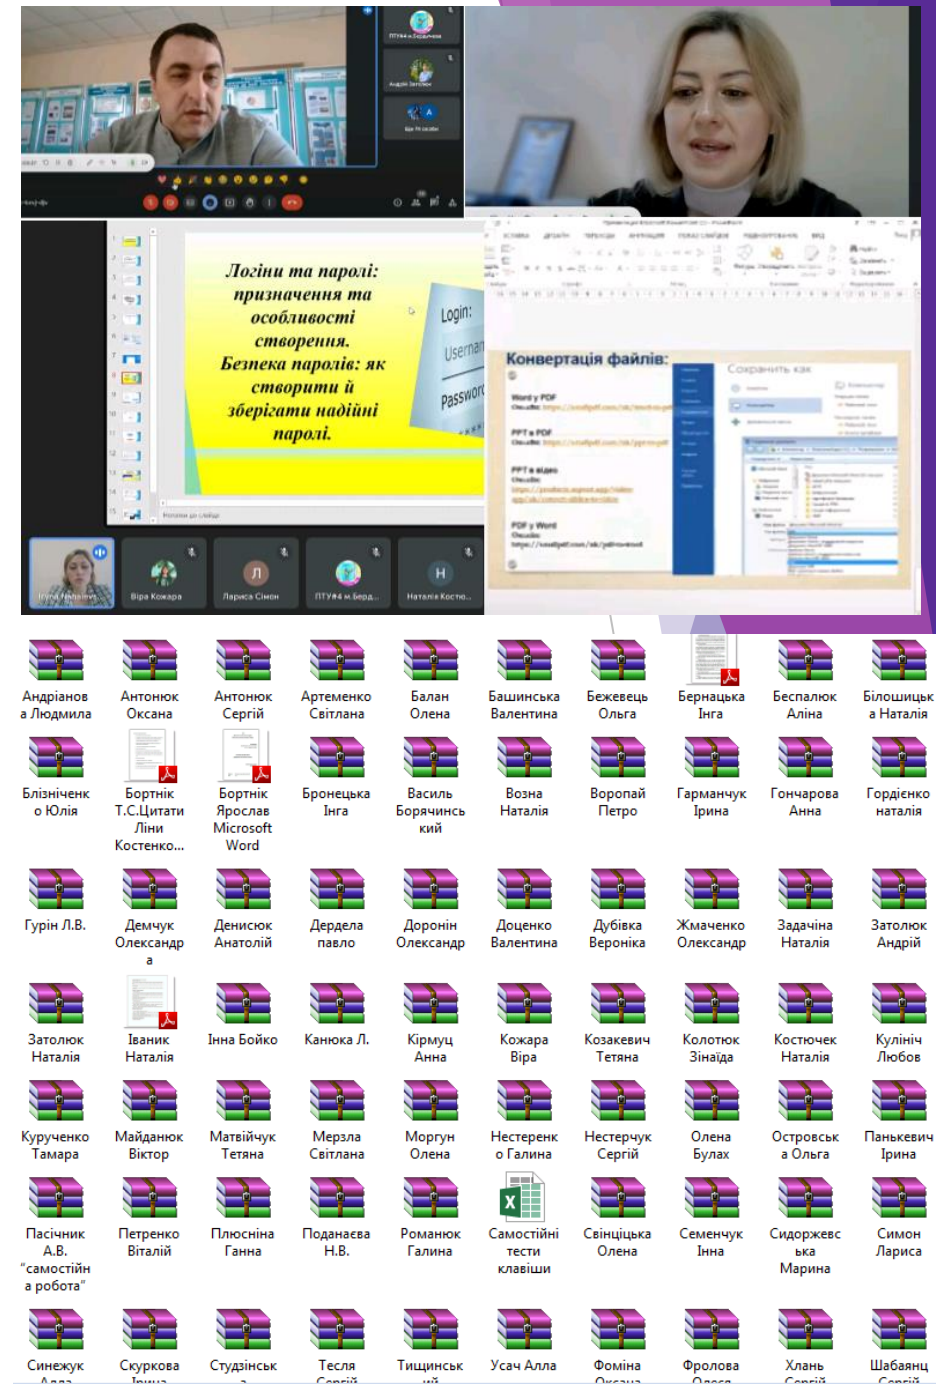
ПТУ#4 м.Бердичев

Андрій Затолюк

Ім'я та особа

Логіни та паролі: призначення та особливості створення. Безпека паролів: як створити й зберігати надійні паролі.

Login:
Username
Password

Конвертація файлів:
Word у PDF
PPT в PDF
PPT в відео
PDF у Word

Сохранить как

Ірина Чайківська

Віра Кожара

Лариса Сімон

ПТУ#4 м.Берд...

Наталія Костю...

Андріанова Людмила

Антонюк Оксана

Антонюк Сергій

Артеменко Світлана

Балан Олена

Башинська Валентина

Бежевець Ольга

Бернацька Інга

Беспалюк Аліна

Білошицька Наталія

Блізніченко Юлія

Бортнік Т.С.Цитати Ліни Костенко...

Бортнік Ярослав Microsoft Word

Бронецька Інга

Василь Борячинський

Возна Наталія

Воропай Петро

Гарманчук Ірина

Гончарова Анна

Гордієнко наталія

Гурін Л.В.

Демчук Олександра

Денисюк Анатолій

Дердела павло

Доронін Олександр

Доценко Валентина

Дубівка Вероніка

Жмаченко Олександр

Задачіна Наталія

Затолюк Андрій

Затолюк Наталія

Іваник Наталія

Інна Бойко

Канюка Л.

Кірмуц Анна

Кожара Віра

Козакевич Тетяна

Колотюк Зінаїда

Костючек Наталія

Куліміч Любов

Куруученко Тамара

Майданюк Віктор

Матвійчук Тетяна

Мерзла Світлана

Моргун Олена

Нестеренко Галина

Нестерчук Сергій

Олена Булах

Островська Ольга

Панькевич Ірина

Пасічник А.В. "самостійна робота"

Петренко Віталій

Плюсніна Ганна

Поданаєва Н.В.

Романюк Галина

Самостійні тести клавіши

Свініцька Олена

Семенчук Інна

Сидоржевська Марина

Симон Лариса

Синежук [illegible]

Скуркова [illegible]

Студзінськ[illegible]

Тесля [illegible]

Тищинськ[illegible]

Усач Алла

Фоміна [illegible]

Фролова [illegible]

Хлань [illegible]

Шабаянц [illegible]